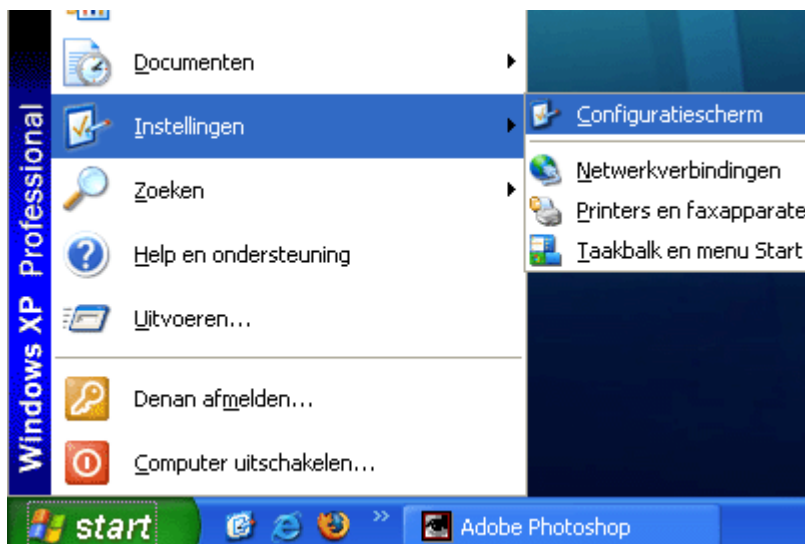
Windows XP Professional

Documenten
Instellingen
Zoeken
Help en ondersteuning
Uitvoeren...
Denan afmelden...
Computer uitschakelen...

Configuratiescherm
Netwerkverbindingen
Printers en faxapparate
Taakbalk en menu Start

start
Adobe Photoshop